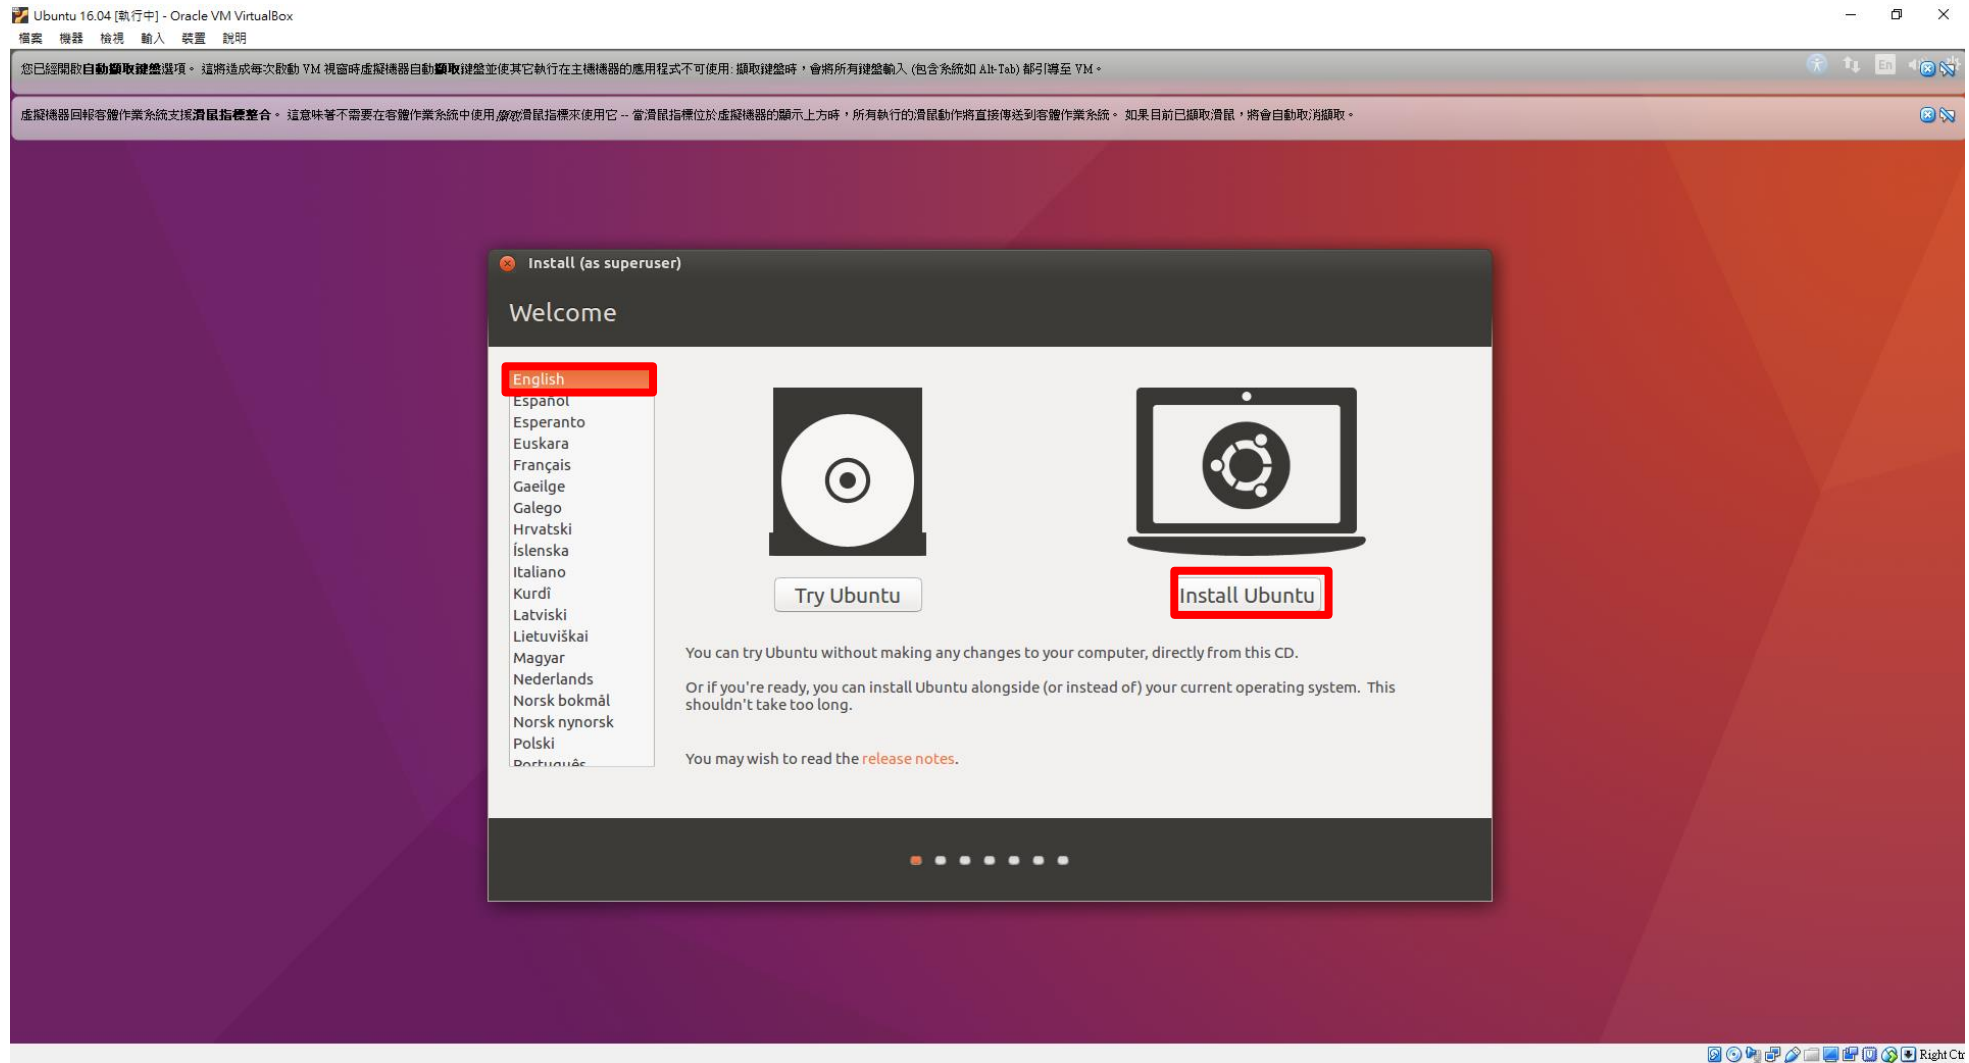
Ubuntu 16.04 [執行中] - Oracle VM VirtualBox

檔案 機器 檢視 輸入 裝置 說明

您已經開啟自動擷取鍵盤選項。這將造成每次啟動 VM 視窗時虛擬機器自動擷取鍵盤並使其它執行在主機機器的應用程式不可使用: 擷取鍵盤時，會將所有鍵盤輸入 (包含系統如 Alt-Tab) 都引導至 VM。

虛擬機器回報客體作業系統支援滑鼠指標整合。這意味著不需要在客體作業系統中使用擷取滑鼠指標來使用它 -- 當滑鼠指標位於虛擬機器的顯示上方時，所有執行的滑鼠動作將直接傳送到客體作業系統。如果目前已擷取滑鼠，將會自動取消擷取。

En

Install (as superuser)

Welcome

English
Español
Esperanto
Euskara
Français
Gaeilge
Galego
Hrvatski
Íslenska
Italiano
Kurdî
Latviski
Lietuviškai
Magyar
Nederlands
Norsk bokmål
Norsk nynorsk
Polski
Português

Try Ubuntu

Install Ubuntu

You can try Ubuntu without making any changes to your computer, directly from this CD.

Or if you're ready, you can install Ubuntu alongside (or instead of) your current operating system. This shouldn't take too long.

You may wish to read the release notes.

Right Ctrl